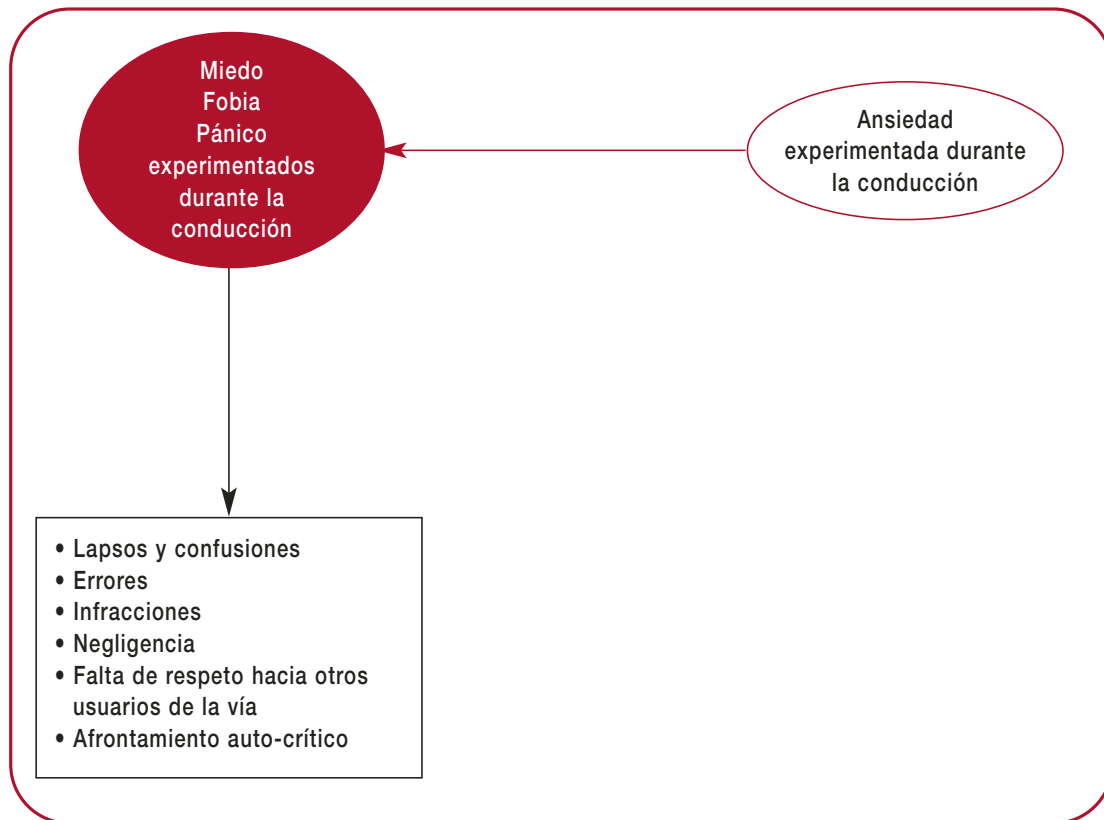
Miedo
Fobia
Pánico
experimentados
durante la
conducción

Ansiedad
experimentada durante
la conducción

• Lapsos y confusiones
• Errores
• Infracciones
• Negligencia
• Falta de respeto hacia otros usuarios de la vía
• Afrontamiento auto-crítico